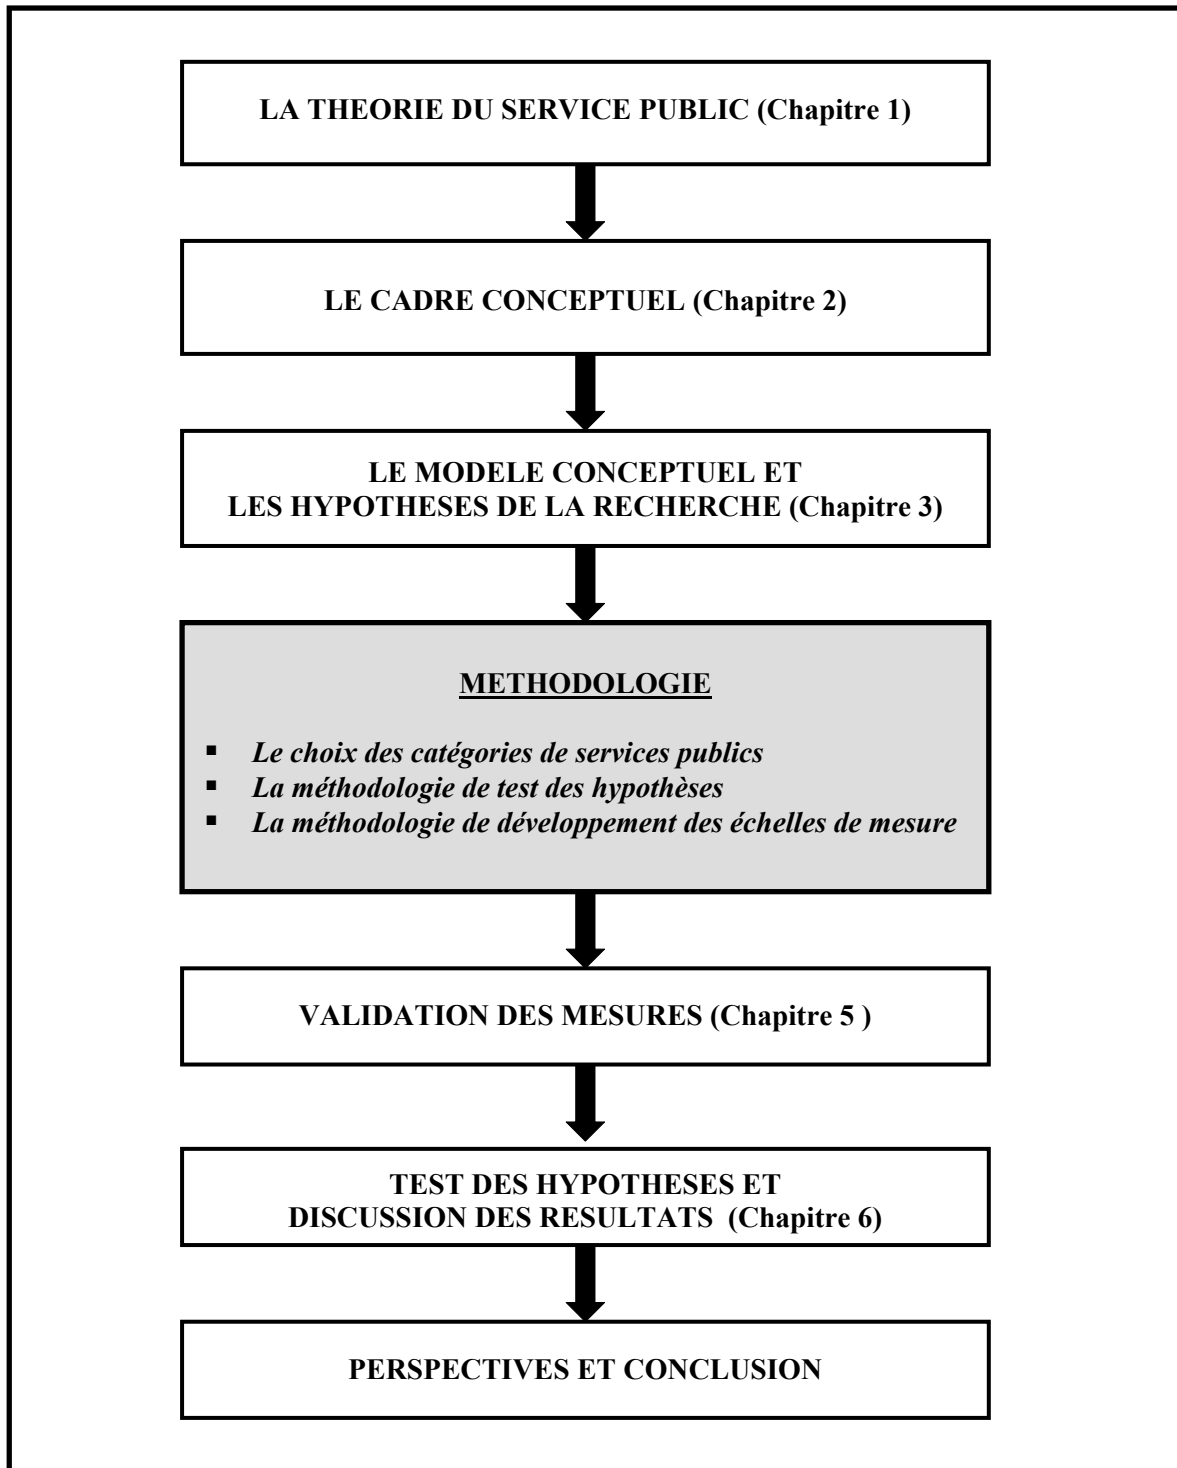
LA THEORIE DU SERVICE PUBLIC (Chapitre 1)

LE CADRE CONCEPTUEL (Chapitre 2)

LE MODELE CONCEPTUEL ET
LES HYPOTHESES DE LA RECHERCHE (Chapitre 3)

METHODOLOGIE

- Le choix des catégories de services publics
- La méthodologie de test des hypothèses
- La méthodologie de développement des échelles de mesure

VALIDATION DES MESURES (Chapitre 5 )

TEST DES HYPOTHESES ET
DISCUSSION DES RESULTATS (Chapitre 6)

PERSPECTIVES ET CONCLUSION